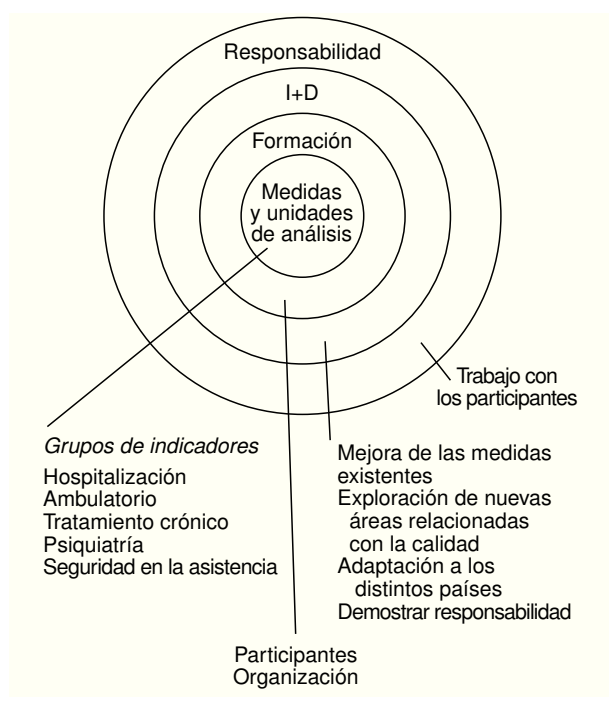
Responsabilidad

I+D

Formación

Medidas y unidades de análisis

Trabajo con los participantes

*Grupos de indicadores*
Hospitalización
Ambulatorio
Tratamiento crónico
Psiquiatría
Seguridad en la asistencia

Mejora de las medidas existentes
Exploración de nuevas áreas relacionadas con la calidad
Adaptación a los distintos países
Demostrar responsabilidad

Participantes
Organización